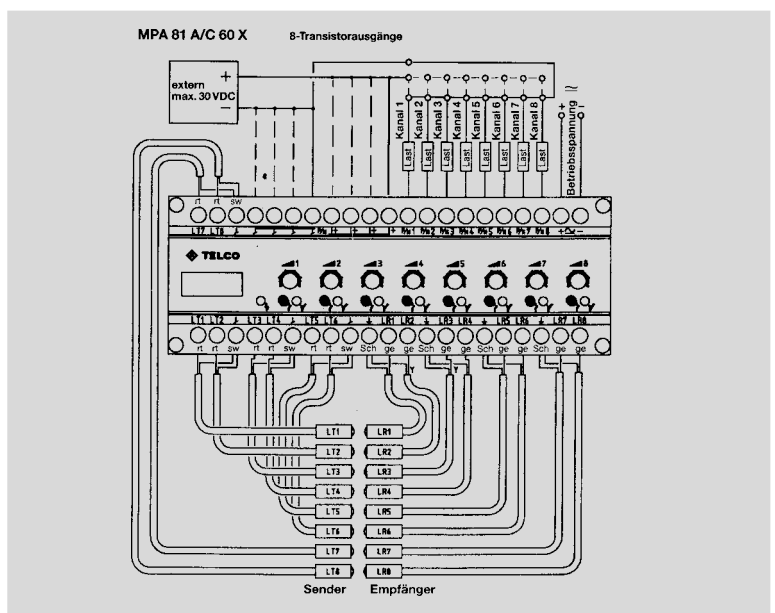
MPA 81 A/C 60 X 8-Transistorausgänge

extern max. 30 VDC + −

Kanal 1 Kanal 2 Kanal 3 Kanal 4 Kanal 5 Kanal 6 Kanal 7 Kanal 8 Betriebsspannung + − ≈

Last Last Last Last Last Last Last Last

rt rt sw

LT7 LT8 ⊥ ⊥ ⊥ ⊥ ⊥ ⊥ Nu + + Nu1 Nu2 Nu3 Nu4 Nu5 Nu6 Nu7 Nu8 + ≈ −

TELCO

1 2 3 4 5 6 7 8

LT1 LT2 ⊥ LT3 LT4 ⊥ LT5 LT6 ⊥ ⊥ LR1 LR2 ⊥ LR3 LR4 ⊥ LR5 LR6 ⊥ LR7 LR8

rt rt sw rt rt sw rt rt sw Sch ge ge Sch ge ge Sch ge ge Sch ge ge

LT1 LR1
LT2 LR2
LT3 LR3
LT4 LR4
LT5 LR5
LT6 LR6
LT7 LR7
LT8 LR8

Sender Empfänger